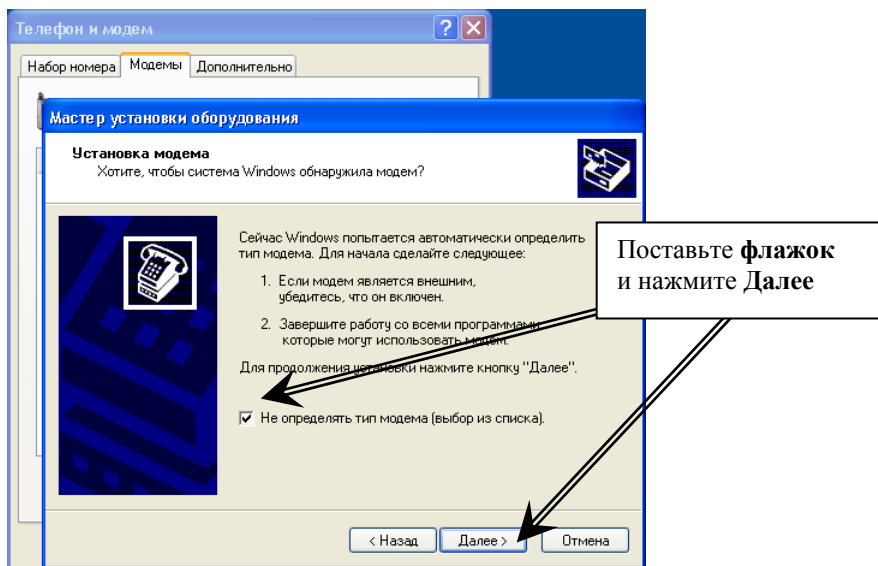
Телефон и модем

Набор номера | Модемы | Дополнительно

Мастер установки оборудования

Установка модема
Хотите, чтобы система Windows обнаружила модем?

Сейчас Windows попытается автоматически определить тип модема. Для начала сделайте следующее:

1. Если модем является внешним, убедитесь, что он включен.

2. Завершите работу со всеми программами, которые могут использовать модем.

Для продолжения установки нажмите кнопку "Далее".

☑ Не определять тип модема (выбор из списка).

Поставьте **флажок** и нажмите **Далее**

< Назад | Далее > | Отмена